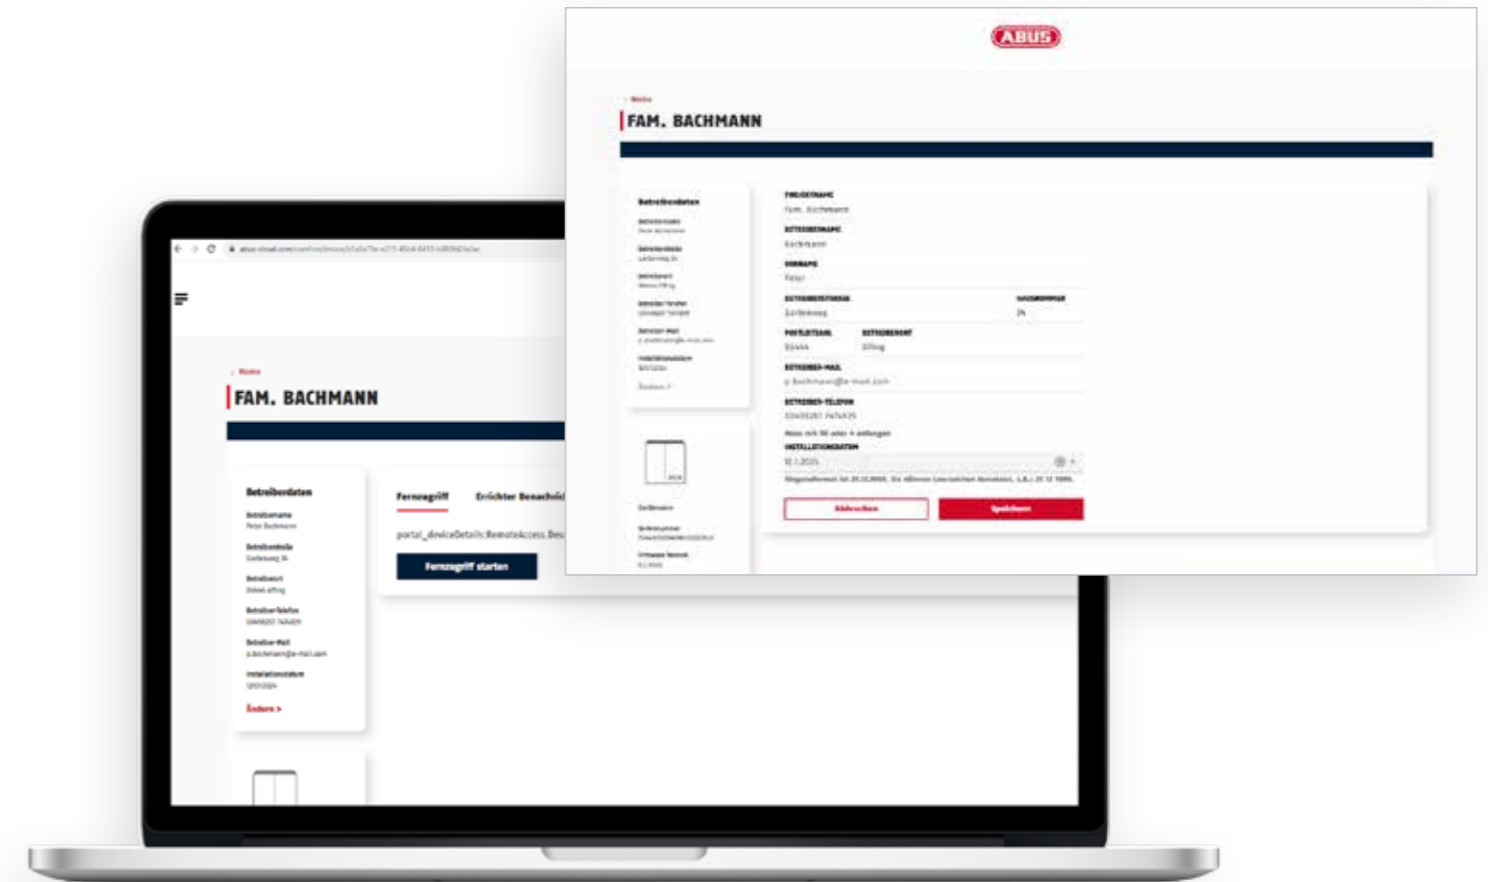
ABUS

‹ Home

FAM. BACHMANN

Betreiberdaten

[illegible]

Ändern ›

Zentrale

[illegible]

FIRMENNAME
Fam. Bachmann

BETREIBERNAME
Bachmann

VORNAME
Peter

BETREIBERSTRASSE
Gartenweg

HAUSNUMMER
24

POSTLEITZAHL
82444

BETREIBERORT
Affing

BETREIBER-MAIL
p.bachmann@e-mail.com

BETREIBER-TELEFON
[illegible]

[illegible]

INSTALLATIONSDATUM
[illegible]

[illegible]

Abbrechen

Speichern

‹ Home

FAM. BACHMANN

Betreiberdaten

Betreibername
Peter Bachmann

Betreiberstraße
Gartenweg 24

Betreiberort
82444 Affing

Betreiber-Telefon
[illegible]

Betreiber-Mail
p.bachmann@e-mail.com

Installationsdatum
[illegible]

Ändern ›

Fernzugriff

Errichter Benachrich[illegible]

portal_deviceDetails.RemoteAccess.Des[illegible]

Fernzugriff starten